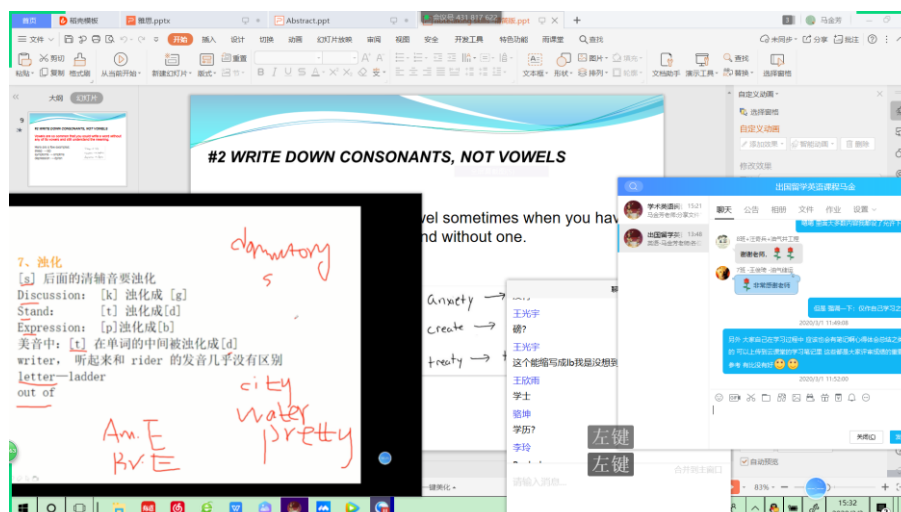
首页 稻壳模板 撒思.pptx Abstract.ppt 会议号 431 817 622 撒思.ppt +
文件 开始 插入 设计 切换 动画 幻灯片放映 审阅 视图 安全 开发工具 特色功能 雨课堂 查找
未同步 分享 批注
粘贴 剪切 复制 格式刷 从当前开始 新建幻灯片 版式 重置 文本框 形状 排列 图片 填充 查找 替换 文档助手 演示工具 选择窗格
大纲 幻灯片
自定义动画
选择窗格
自定义动画
添加效果 智能动画 删除
修改效果

#2 WRITE DOWN CONSONANTS, NOT VOWELS

vel sometimes when you hav
nd without one.

7、浊化
[s] 后面的清辅音要浊化
Discussion: [k] 浊化成 [g]
Stand: [t] 浊化成[d]
Expression: [p]浊化成[b]
美音中：[t] 在单词的中间被浊化成[d]
writer, 听起来和 rider 的发音几乎没有区别
letter—ladder
out of

dormitory
s
city
water
pretty
Am.E
Br.E

anxiety →
create →
treaty →

王光宇
砸?
王光宇
这个能缩写成lb我是没想到
王欣雨
学士
骆坤
学历?
李玲
左键
左键
请输入消息...
合并到主窗口

出国留学英语课程马金
学术英语阅 15:21
出国留学英 13:48
聊天 公告 相册 文件 作业 设置
谢谢老师。
非常感谢老师
2020/3/1 11:49:08
2020/3/1 11:52:00
关闭(C) 发送
自动预览
83%
15:32